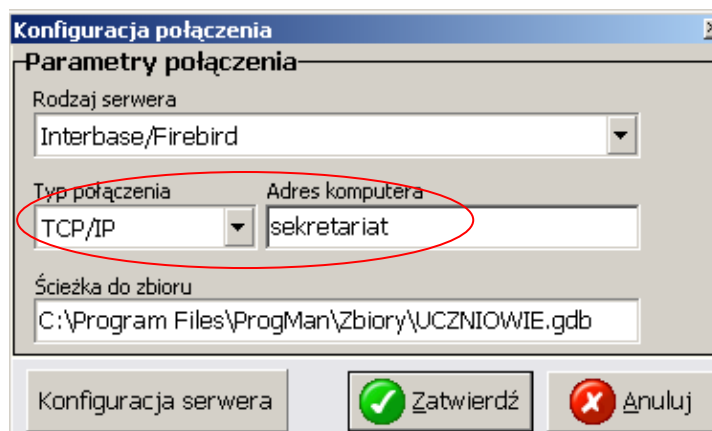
Konfiguracja połączenia

Parametry połączenia

Rodzaj serwera

Interbase/Firebird

Typ połączenia

TCP/IP

Adres komputera

sekretariat

Ścieżka do zbioru

C:\Program Files\ProgMan\Zbiory\UCZNIOWIE.gdb

Konfiguracja serwera

Zatwierdź

Anuluj